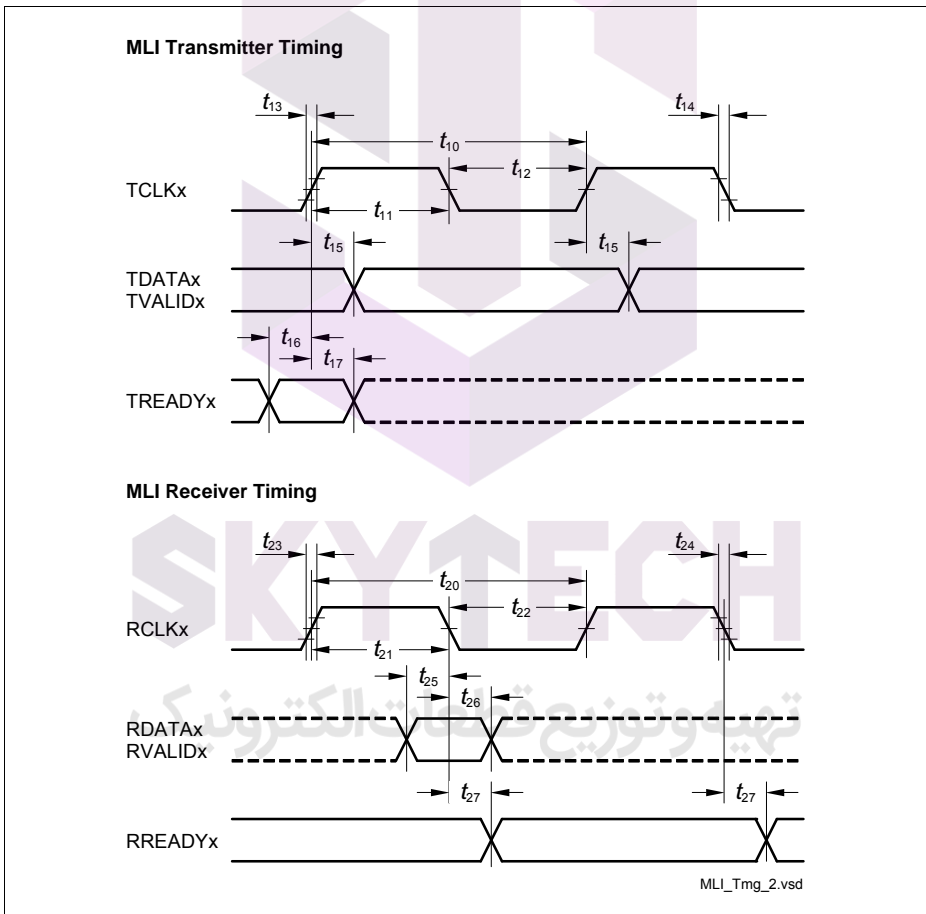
MLI Transmitter Timing

$t_{13}$
$t_{14}$
$t_{10}$
$t_{12}$
TCLKx
$t_{11}$
$t_{15}$
$t_{15}$
TDATAx
TVALIDx
$t_{16}$
$t_{17}$
TREADYx

MLI Receiver Timing

$t_{23}$
$t_{24}$
$t_{20}$
$t_{22}$
RCLKx
$t_{21}$
$t_{25}$
$t_{26}$
RDATAx
RVALIDx
$t_{27}$
$t_{27}$
RREADYx

SKYTECH
تهیه و توزیع قطعات الکترونیک

MLI_Tmg_2.vsd